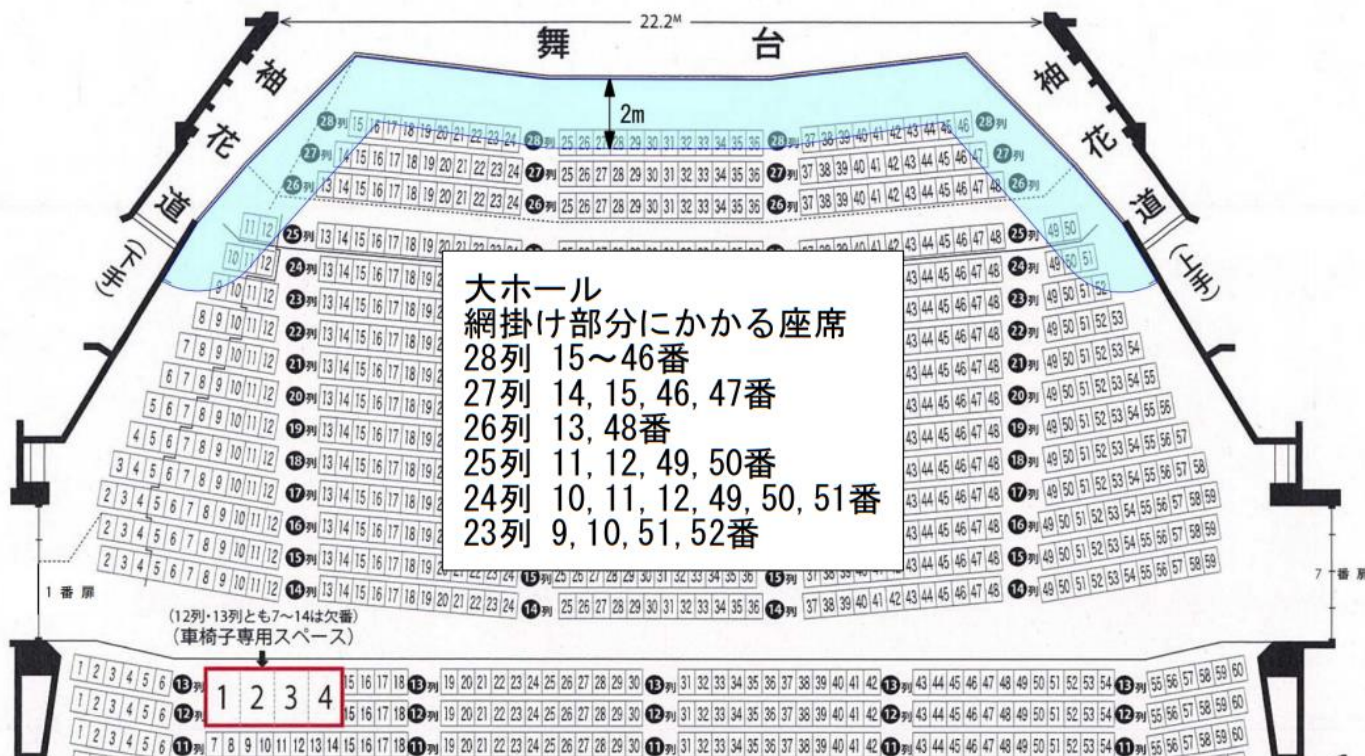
22.2M

舞 台

2m

袖 花 道 (下手)

袖 花 道 (上手)

28列 15 16 17 18 19 20 21 22 23 24 28列 25 26 27 28 29 30 31 32 33 34 35 36 28列 37 38 39 40 41 42 43 44 45 46 28列

27列 14 15 16 17 18 19 20 21 22 23 24 27列 25 26 27 28 29 30 31 32 33 34 35 36 27列 37 38 39 40 41 42 43 44 45 46 47 27列

26列 13 14 15 16 17 18 19 20 21 22 23 24 26列 25 26 27 28 29 30 31 32 33 34 35 36 26列 37 38 39 40 41 42 43 44 45 46 47 48 26列

11 12 25列 13 14 15 16 17 18 19 20 21 22 23 24 ... 43 44 45 46 47 48 25列 49 50

10 11 12 24列 13 14 15 16 17 18 19 ... 43 44 45 46 47 48 24列 49 50 51

9 10 11 12 23列 13 14 15 16 17 18 19 ... 43 44 45 46 47 48 23列 49 50 51 52

8 9 10 11 12 22列 13 14 15 16 17 18 19 ... 43 44 45 46 47 48 22列 49 50 51 52 53

7 8 9 10 11 12 21列 13 14 15 16 17 18 19 ... 43 44 45 46 47 48 21列 49 50 51 52 53 54

6 7 8 9 10 11 12 20列 13 14 15 16 17 18 19 ... 43 44 45 46 47 48 20列 49 50 51 52 53 54 55

5 6 7 8 9 10 11 12 19列 13 14 15 16 17 18 19 ... 43 44 45 46 47 48 19列 49 50 51 52 53 54 55 56

4 5 6 7 8 9 10 11 12 18列 13 14 15 16 17 18 19 ... 43 44 45 46 47 48 18列 49 50 51 52 53 54 55 56 57

3 4 5 6 7 8 9 10 11 12 17列 13 14 15 16 17 18 19 ... 43 44 45 46 47 48 17列 49 50 51 52 53 54 55 56 57 58

2 3 4 5 6 7 8 9 10 11 12 16列 13 14 15 16 17 18 19 ... 43 44 45 46 47 48 16列 49 50 51 52 53 54 55 56 57 58 59

2 3 4 5 6 7 8 9 10 11 12 15列 13 14 15 16 17 18 19 ... 43 44 45 46 47 48 15列 49 50 51 52 53 54 55 56 57 58 59

2 3 4 5 6 7 8 9 10 11 12 14列 13 14 15 16 17 18 19 20 21 22 23 24 14列 25 26 27 28 29 30 31 32 33 34 35 36 14列 37 38 39 40 41 42 43 44 45 46 47 48 14列 49 50 51 52 53 54 55 56 57 58 59

大ホール
網掛け部分にかかる座席
28列 15～46番
27列 14, 15, 46, 47番
26列 13, 48番
25列 11, 12, 49, 50番
24列 10, 11, 12, 49, 50, 51番
23列 9, 10, 51, 52番

1 番 扉

7 番 扉

(12列・13列とも7～14は欠番)
(車椅子専用スペース)

1 2 3 4 5 6 13列 1 2 3 4 15 16 17 18 13列 19 20 21 22 23 24 25 26 27 28 29 30 13列 31 32 33 34 35 36 37 38 39 40 41 42 13列 43 44 45 46 47 48 49 50 51 52 53 54 13列 55 56 57 58 59 60

1 2 3 4 5 6 12列 15 16 17 18 12列 19 20 21 22 23 24 25 26 27 28 29 30 12列 31 32 33 34 35 36 37 38 39 40 41 42 12列 43 44 45 46 47 48 49 50 51 52 53 54 12列 55 56 57 58 59 60

1 2 3 4 5 6 11列 7 8 9 10 11 12 13 14 15 16 17 18 11列 19 20 21 22 23 24 25 26 27 28 29 30 11列 31 32 33 34 35 36 37 38 39 40 41 42 11列 43 44 45 46 47 48 49 50 51 52 53 54 11列 55 56 57 58 59 60